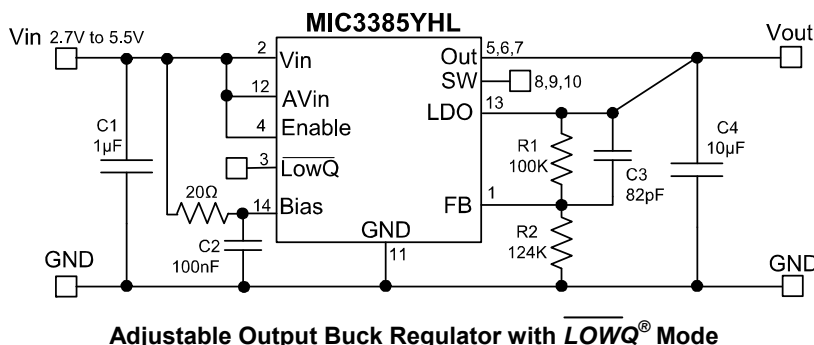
MIC3385YHL

Vin 2.7V to 5.5V

Vout

2 Vin

12 AVin

4 Enable

3 $\overline{\text{LowQ}}$

14 Bias

GND 11

Out 5,6,7

SW 8,9,10

LDO 13

FB 1

C1 1µF

20Ω

C2 100nF

R1 100K

R2 124K

C3 82pF

C4 10µF

GND

GND

Adjustable Output Buck Regulator with $\overline{LOWQ}^{®}$ Mode